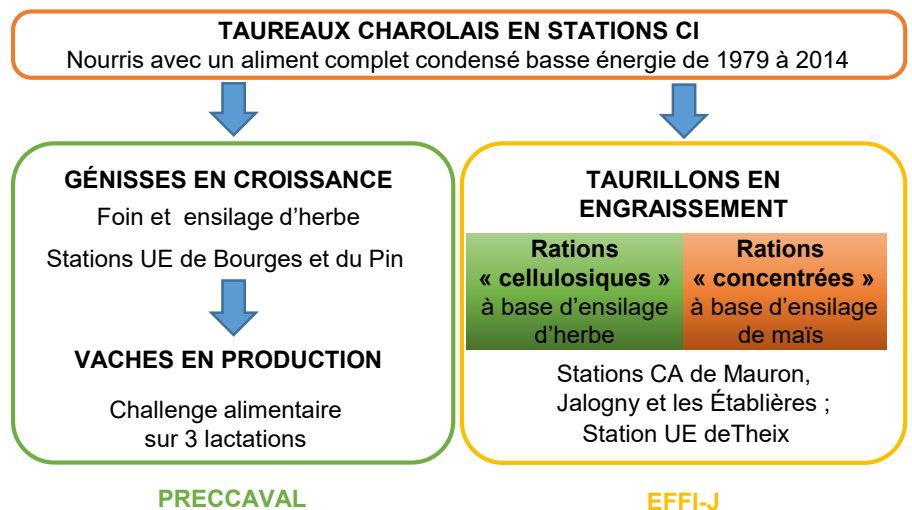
TAUREAUX CHAROLAIS EN STATIONS CI
Nourris avec un aliment complet condensé basse énergie de 1979 à 2014

GÉNISSES EN CROISSANCE
Foin et ensilage d'herbe
Stations UE de Bourges et du Pin

VACHES EN PRODUCTION
Challenge alimentaire sur 3 lactations

PRECCAVAL

TAURILLONS EN ENGRAISSEMENT

| Rations « cellulosiques » à base d'ensilage d'herbe | Rations « concentrées » à base d'ensilage de maïs |
|---|---|

Stations CA de Mauron, Jalogny et les Établières ; Station UE deTheix

EFFI-J